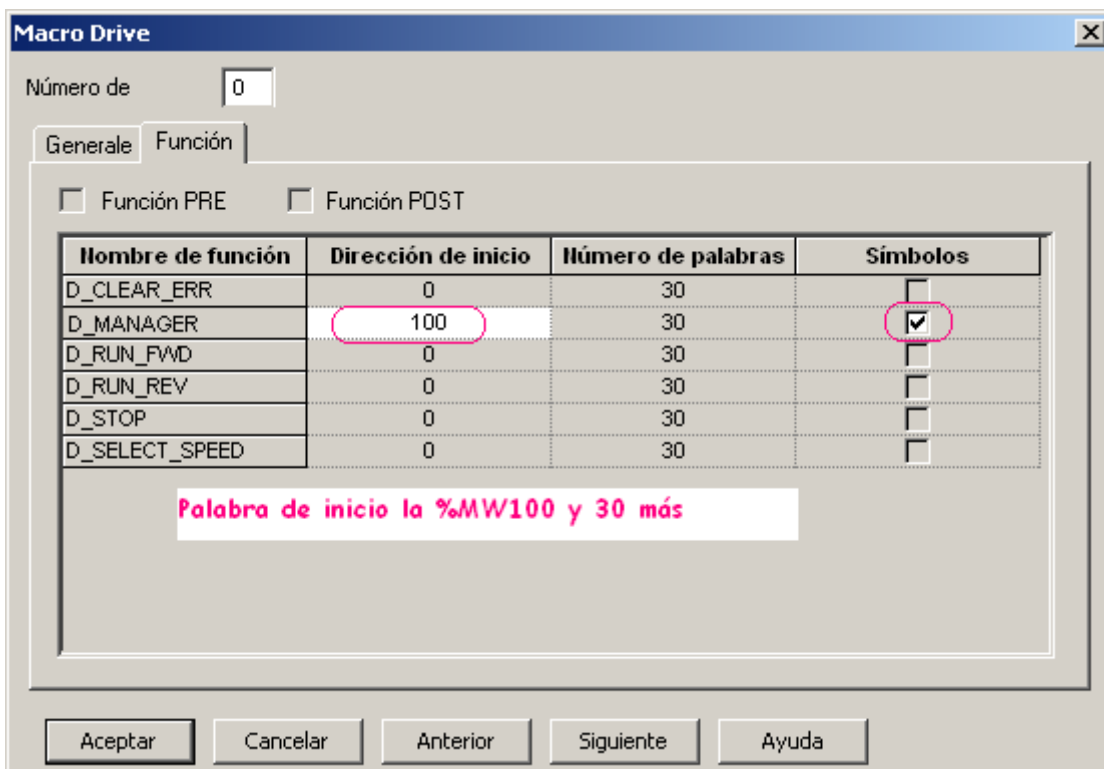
Macro Drive

Número de 0

Generale Función

Función PRE Función POST

| Nombre de función | Dirección de inicio | Número de palabras | Símbolos |
|---|---|---|---|
| D_CLEAR_ERR | 0 | 30 | ☐ |
| D_MANAGER | 100 | 30 | ☑ |
| D_RUN_FWD | 0 | 30 | ☐ |
| D_RUN_REV | 0 | 30 | ☐ |
| D_STOP | 0 | 30 | ☐ |
| D_SELECT_SPEED | 0 | 30 | ☐ |

Palabra de inicio la %MW100 y 30 más

Aceptar Cancelar Anterior Siguiente Ayuda